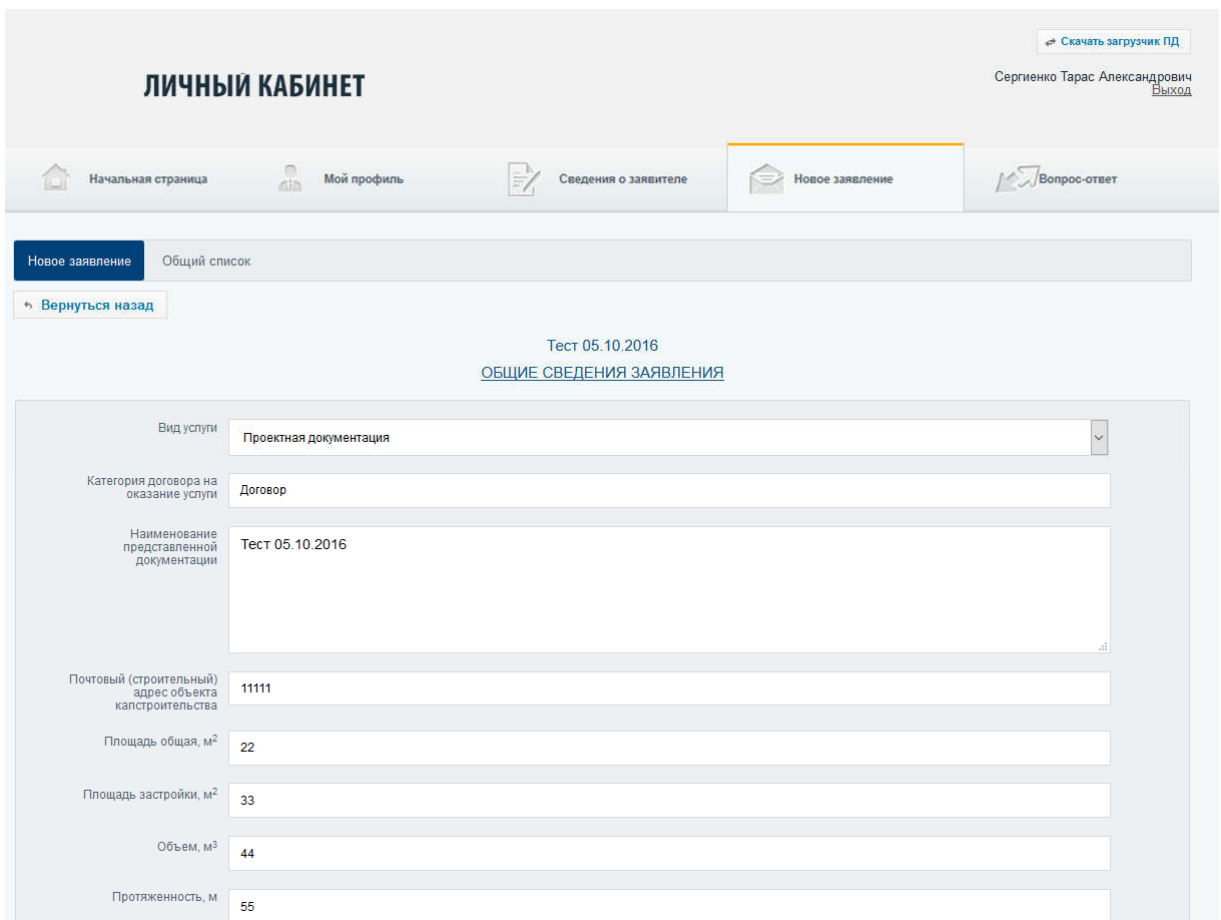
Скачать загрузчик ПД

ЛИЧНЫЙ КАБИНЕТ

Сергиенко Тарас Александрович
Выход

Начальная страница
Мой профиль
Сведения о заявителе
Новое заявление
Вопрос-ответ

Новое заявление
Общий список

Вернуться назад

Тест 05.10.2016

ОБЩИЕ СВЕДЕНИЯ ЗАЯВЛЕНИЯ

Вид услуги
Проектная документация

Категория договора на оказание услуги
Договор

Наименование представленной документации
Тест 05.10.2016

Почтовый (строительный) адрес объекта капстроительства
11111

Площадь общая, м$^2$
22

Площадь застройки, м$^2$
33

Объем, м$^3$
44

Протяженность, м
55